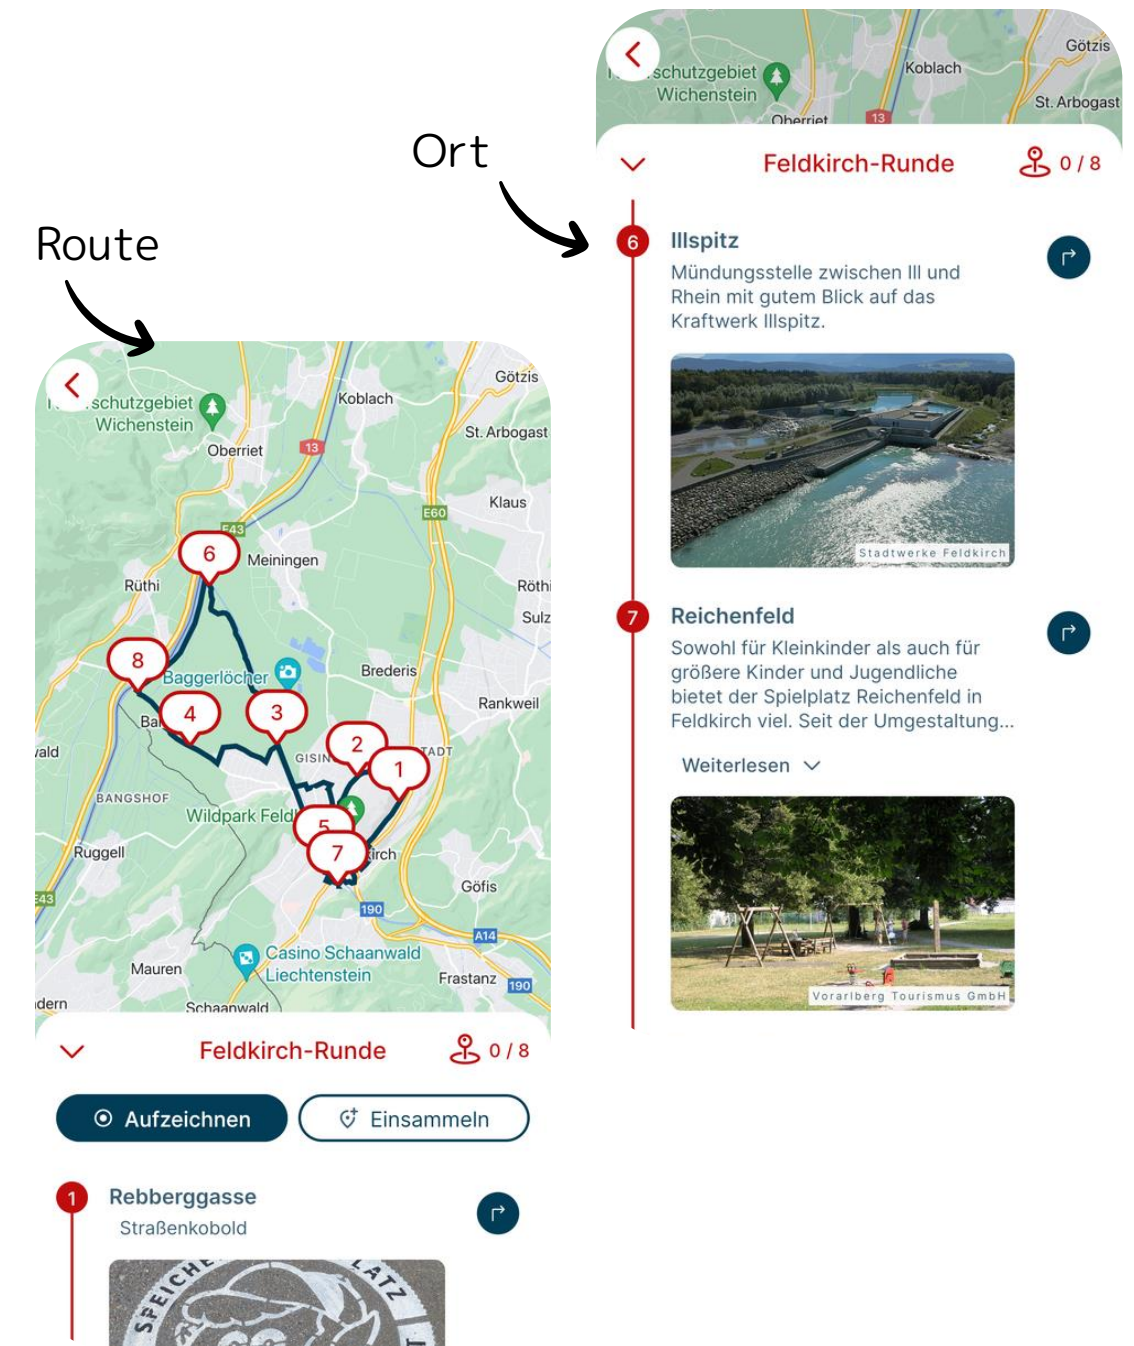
Route

Ort

schutzgebiet Wichenstein
Koblach
Götzis
St. Arbogast
Oberriet
13

Feldkirch-Runde
0 / 8

6
Illspitz
Mündungsstelle zwischen Ill und Rhein mit gutem Blick auf das Kraftwerk Illspitz.

Stadtwerke Feldkirch

7
Reichenfeld
Sowohl für Kleinkinder als auch für größere Kinder und Jugendliche bietet der Spielplatz Reichenfeld in Feldkirch viel. Seit der Umgestaltung...

Weiterlesen

Vorarlberg Tourismus GmbH

schutzgebiet Wichenstein
Koblach
Götzis
St. Arbogast
Oberriet
13
E43
Meiningen
Klaus
E60
Rüthi
Röthi
Sulz
Baggerlöcher
Brederis
Rankweil
Ba
ald
GISIN
TADT
BANGSHOF
Wildpark Feld
Ruggell
irch
Göfis
E43
190
A14
Casino Schaanwald Liechtenstein
Mauren
Frastanz
190
dern
Schaanwald
1
2
3
4
5
6
7
8

Feldkirch-Runde
0 / 8

Aufzeichnen
Einsammeln

1
Rebberggasse
Straßenkobold

SPEICHE
LATZ